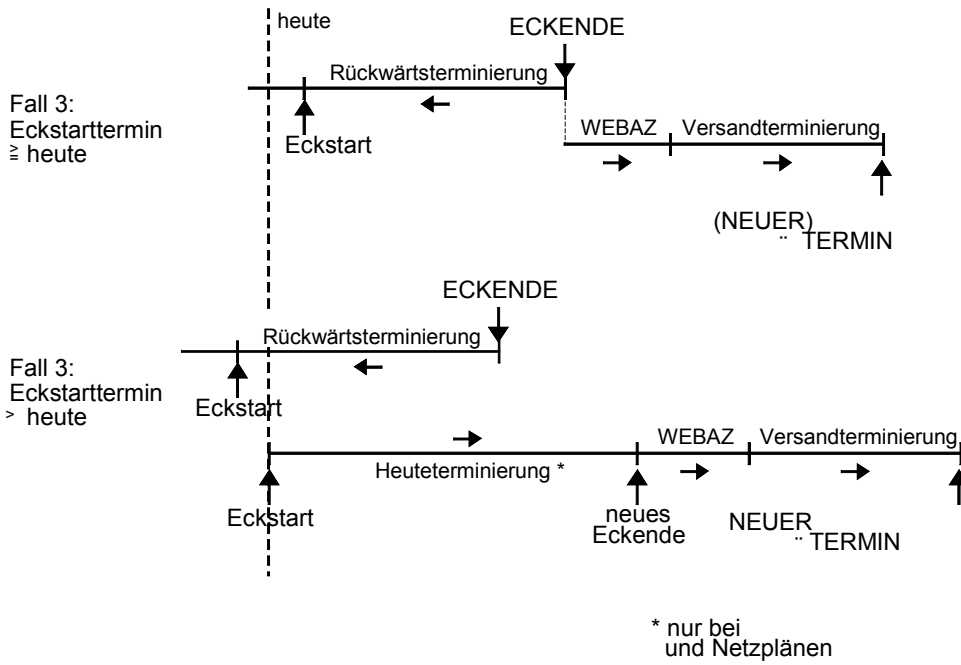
heute

ECKENDE

Rückwärtsterminierung

Fall 3:
Eckstarttermin
≧ heute

Eckstart

WEBAZ

Versandterminierung

(NEUER)
¨ TERMIN

ECKENDE

Rückwärtsterminierung

Fall 3:
Eckstarttermin
> heute

Eckstart

WEBAZ

Versandterminierung

Heuteterminierung *

Eckstart

neues
Eckende

NEUER
¨ TERMIN

* nur bei
und Netzplänen